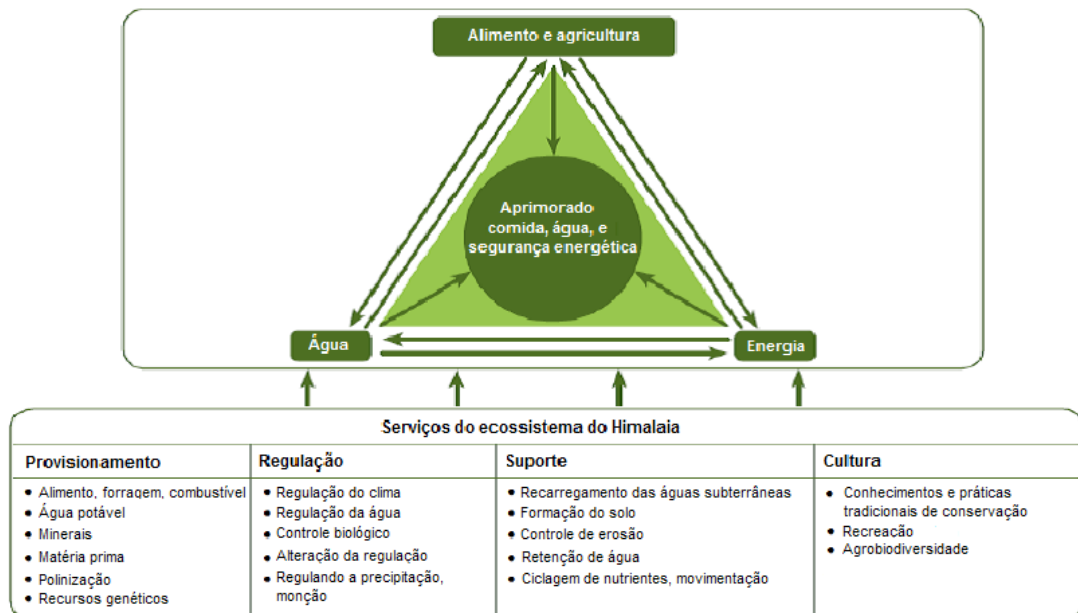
Alimento e agricultura

Aprimorado comida, água, e segurança energética

Água

Energia

Serviços do ecossistema do Himalaia

| Provisionamento | Regulação | Suporte | Cultura |
|---|---|---|---|
| • Alimento, forragem, combustível<br>• Água potável<br>• Minerais<br>• Matéria prima<br>• Polinização<br>• Recursos genéticos | • Regulação do clima<br>• Regulação da água<br>• Controle biológico<br>• Alteração da regulação<br>• Regulando a precipitação, monção | • Recarregamento das águas subterrâneas<br>• Formação do solo<br>• Controle de erosão<br>• Retenção de água<br>• Ciclagem de nutrientes, movimentação | • Conhecimentos e práticas tradicionais de conservação<br>• Recreação<br>• Agrobiodiversidade |